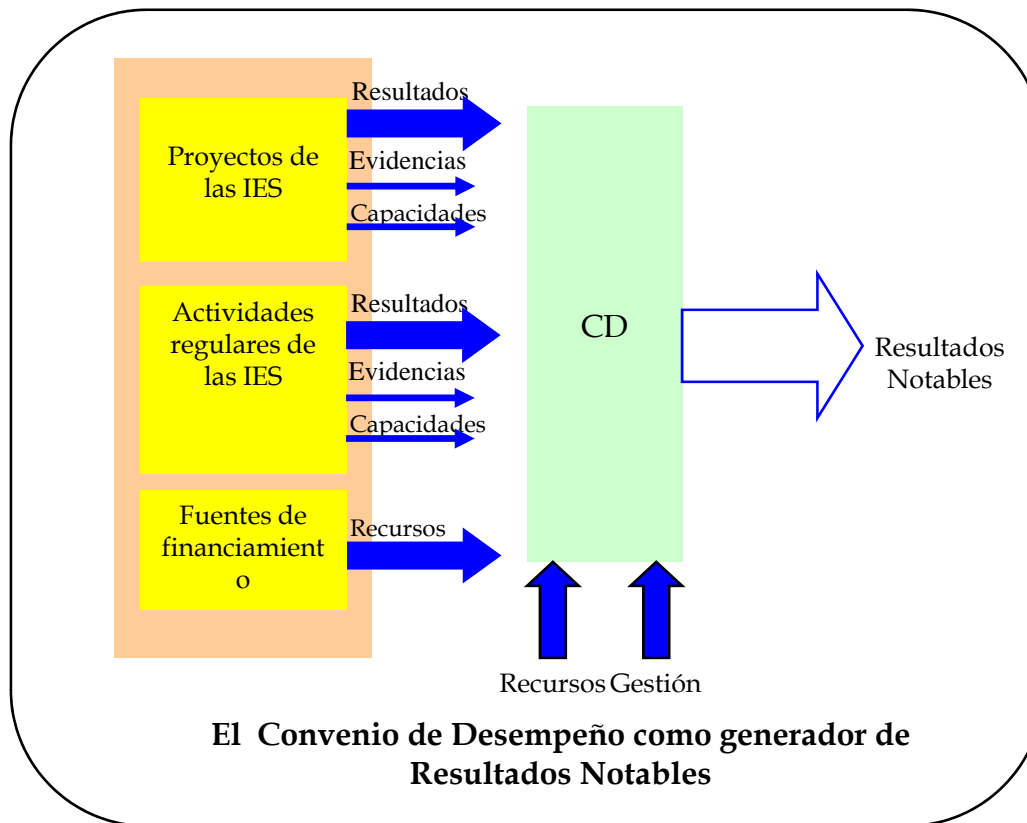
Proyectos de las IES

Resultados

Evidencias

Capacidades

Actividades regulares de las IES

Resultados

Evidencias

Capacidades

Fuentes de financiamient o

Recursos

CD

Resultados Notables

Recursos Gestión

El Convenio de Desempeño como generador de Resultados Notables